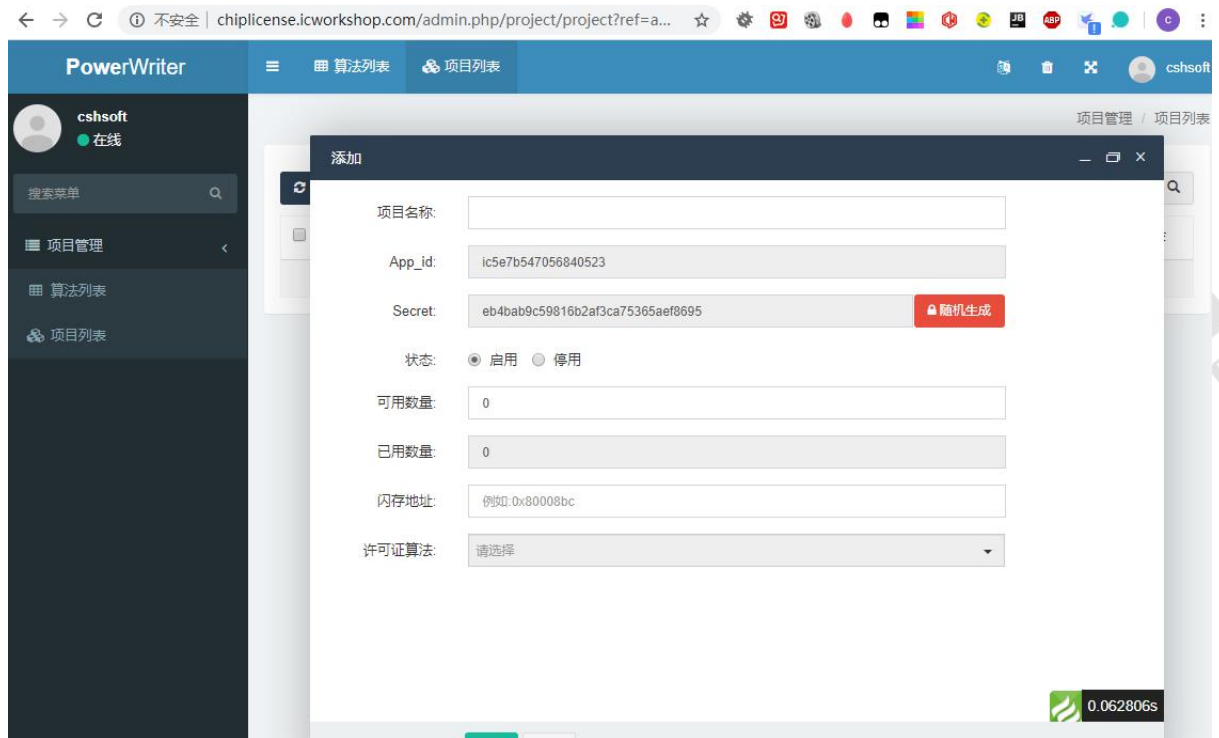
不安全 | chiplicense.icworkshop.com/admin.php/project/project?ref=a...

PowerWriter

算法列表

项目列表

cshsoft

cshsoft
在线

搜索菜单

项目管理

算法列表

项目列表

项目管理 / 项目列表

添加

项目名称:

App_id: ic5e7b547056840523

Secret: eb4bab9c59816b2af3ca75365aef8695

随机生成

状态: 启用 停用

可用数量: 0

已用数量: 0

闪存地址: 例如:0x80008bc

许可证算法: 请选择

0.062806s